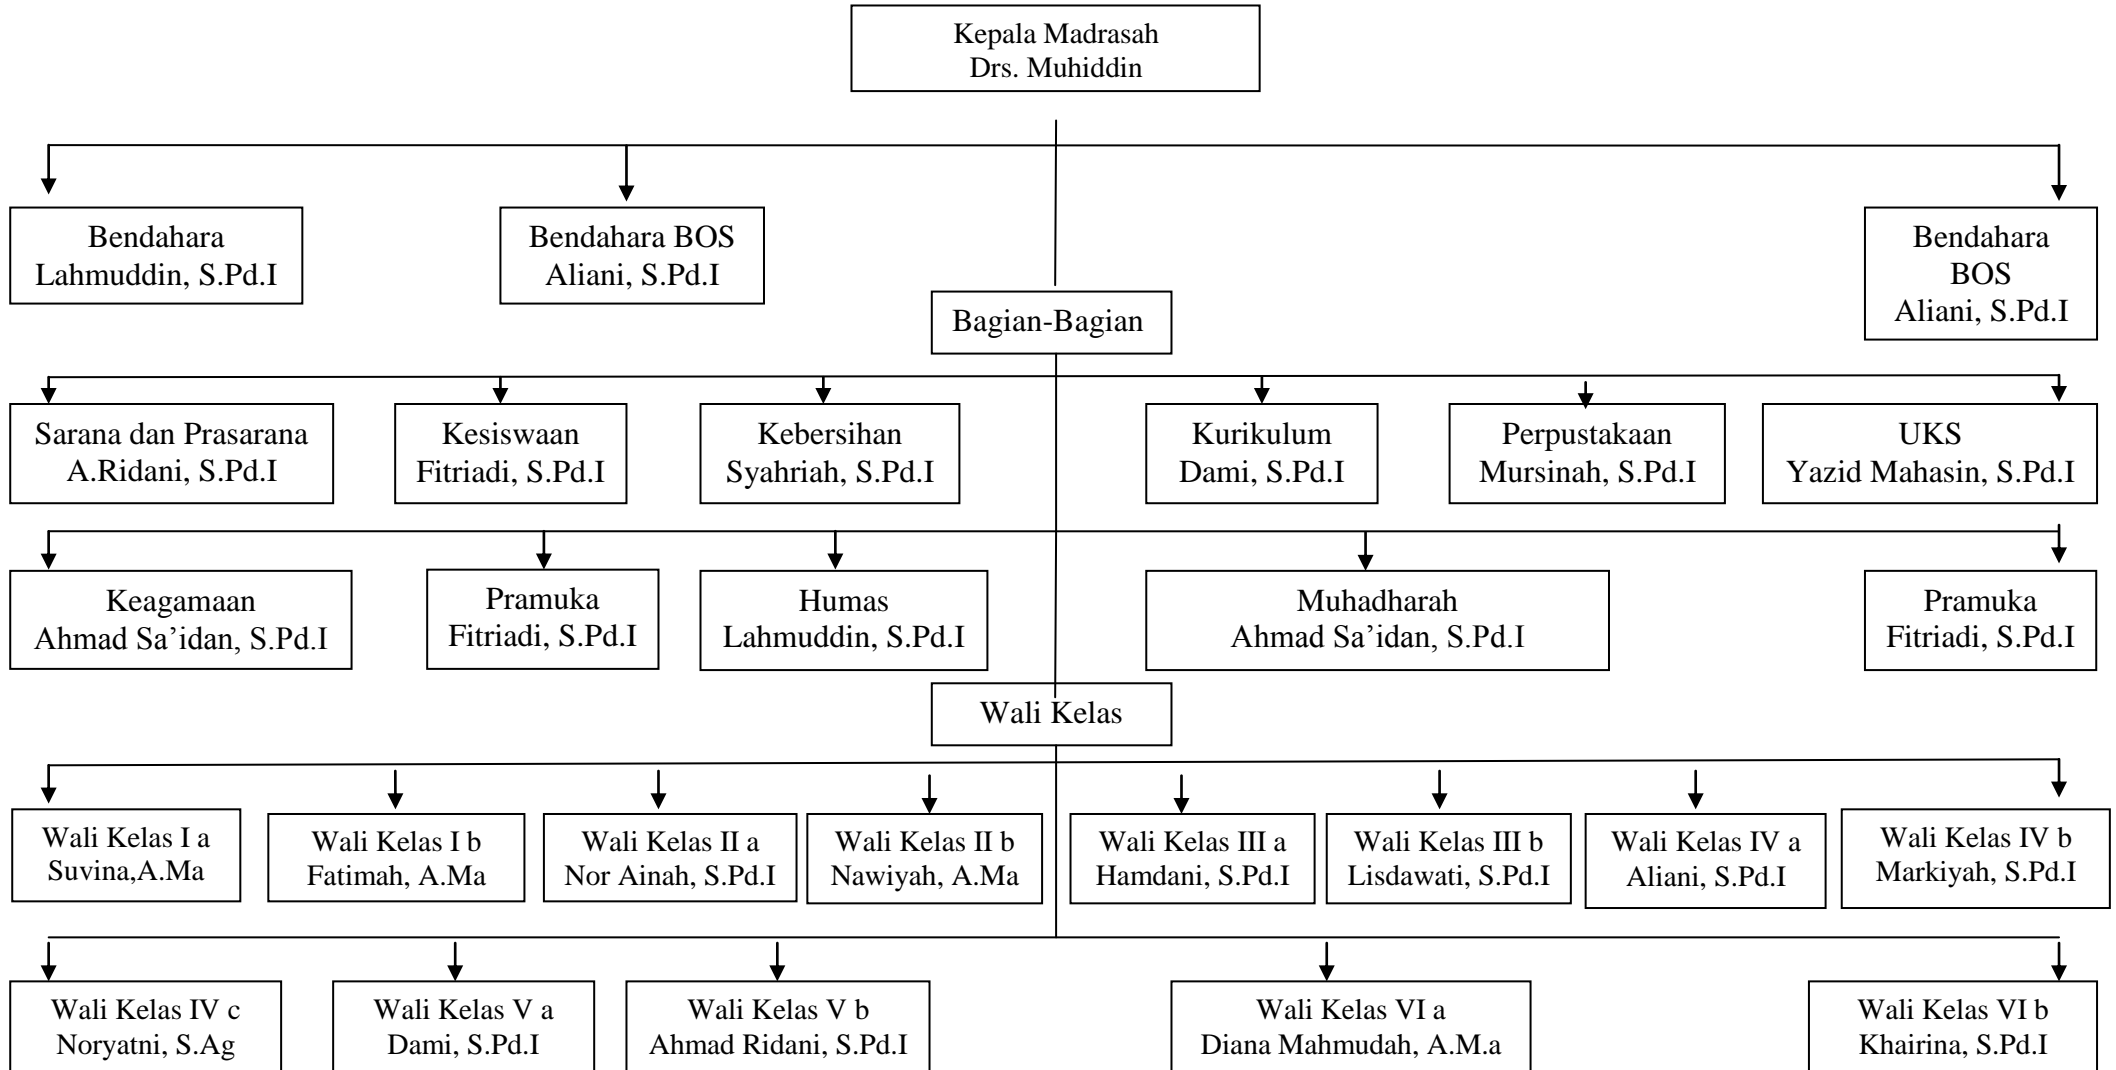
Kepala Madrasah
Drs. Muhiddin

Bendahara
Lahmuddin, S.Pd.I

Bendahara BOS
Aliani, S.Pd.I

Bendahara
BOS
Aliani, S.Pd.I

Bagian-Bagian

Sarana dan Prasarana
A.Ridani, S.Pd.I

Kesiswaan
Fitriadi, S.Pd.I

Kebersihan
Syahriah, S.Pd.I

Kurikulum
Dami, S.Pd.I

Perpustakaan
Mursinah, S.Pd.I

UKS
Yazid Mahasin, S.Pd.I

Keagamaan
Ahmad Sa'idan, S.Pd.I

Pramuka
Fitriadi, S.Pd.I

Humas
Lahmuddin, S.Pd.I

Muhadharah
Ahmad Sa'idan, S.Pd.I

Pramuka
Fitriadi, S.Pd.I

Wali Kelas

Wali Kelas I a
Suvina,A.Ma

Wali Kelas I b
Fatimah, A.Ma

Wali Kelas II a
Nor Ainah, S.Pd.I

Wali Kelas II b
Nawiyah, A.Ma

Wali Kelas III a
Hamdani, S.Pd.I

Wali Kelas III b
Lisdawati, S.Pd.I

Wali Kelas IV a
Aliani, S.Pd.I

Wali Kelas IV b
Markiyah, S.Pd.I

Wali Kelas IV c
Noryatni, S.Ag

Wali Kelas V a
Dami, S.Pd.I

Wali Kelas V b
Ahmad Ridani, S.Pd.I

Wali Kelas VI a
Diana Mahmudah, A.M.a

Wali Kelas VI b
Khairina, S.Pd.I